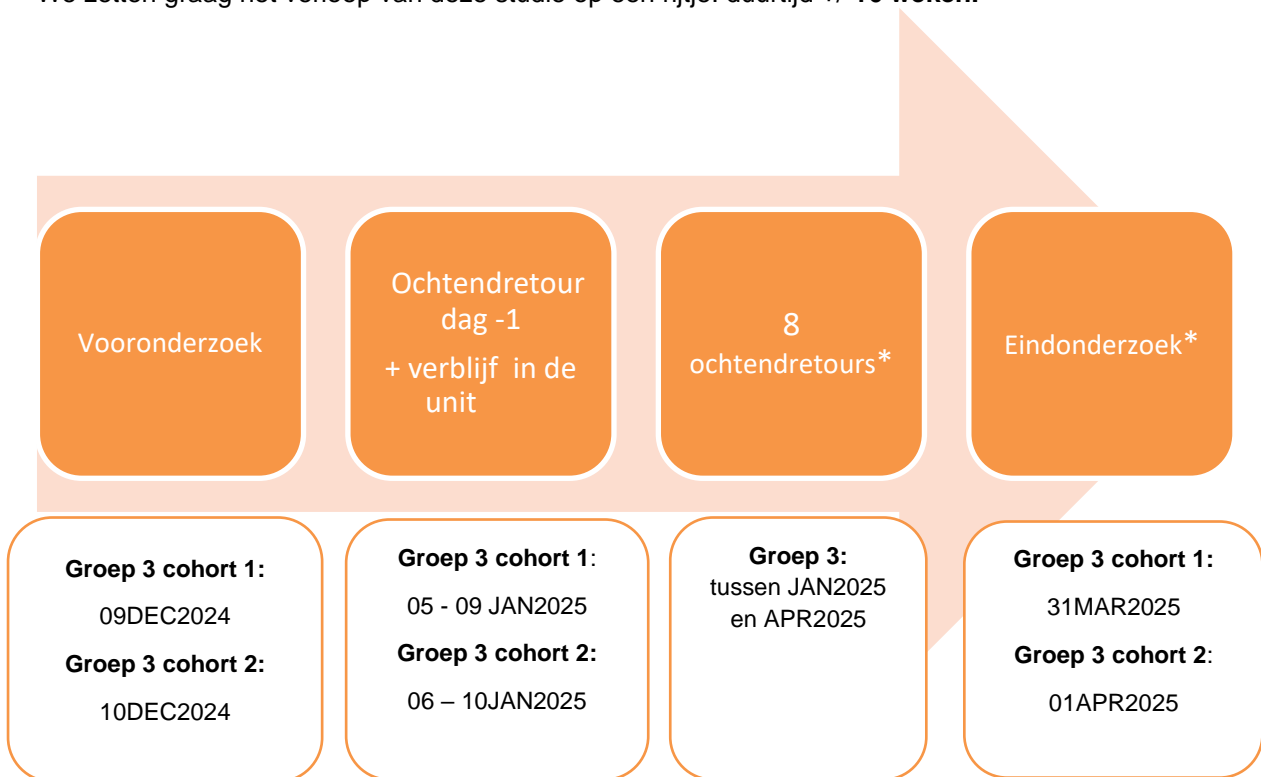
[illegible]

Vooronderzoek

Ochtendretour dag -1
+ verblijf in de unit

8 ochtendretours*

Eindonderzoek*

**Groep 3 cohort 1:**
09DEC2024
**Groep 3 cohort 2:**
10DEC2024

**Groep 3 cohort 1**:
05 - 09 JAN2025
**Groep 3 cohort 2:**
06 – 10JAN2025

**Groep 3:**
tussen JAN2025 en APR2025

**Groep 3 cohort 1:**
31MAR2025
**Groep 3 cohort 2**:
01APR2025